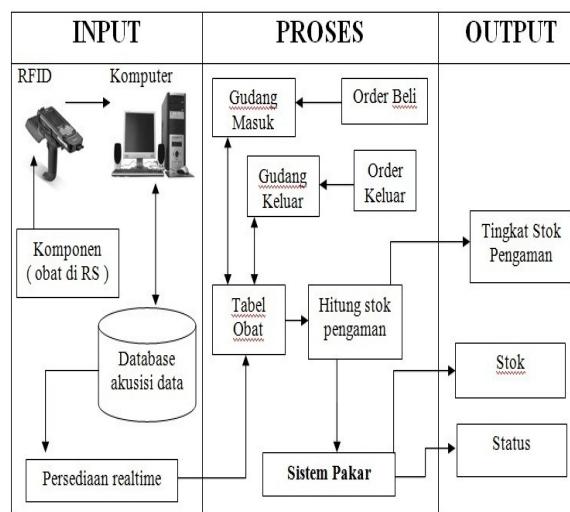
INPUT

PROSES

OUTPUT

RFID

Komputer

Komponen ( obat di RS )

Database akusisi data

Persediaan realtime

Gudang Masuk

Order Beli

Gudang Keluar

Order Keluar

Tabel Obat

Hitung stok pengaman

Sistem Pakar

Tingkat Stok Pengaman

Stok

Status